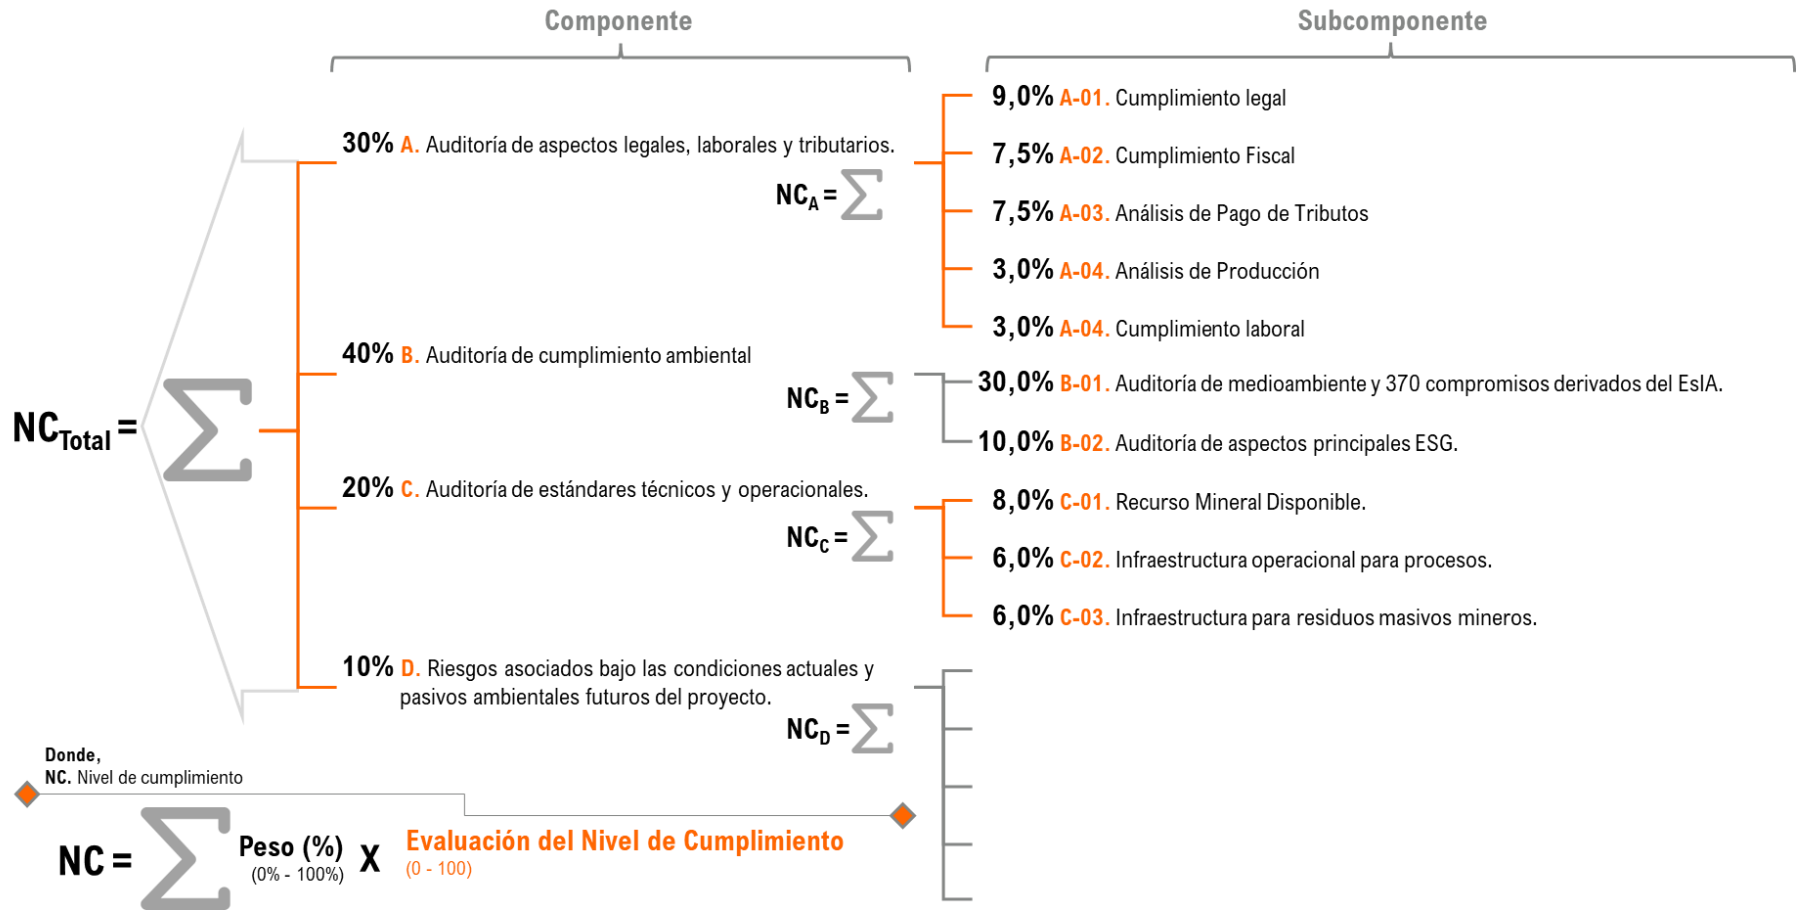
Componente

Subcomponente

$NC_{Total} = \sum$

30% A. Auditoría de aspectos legales, laborales y tributarios.

$NC_A = \sum$

9,0% A-01. Cumplimiento legal

7,5% A-02. Cumplimiento Fiscal

7,5% A-03. Análisis de Pago de Tributos

3,0% A-04. Análisis de Producción

3,0% A-04. Cumplimiento laboral

40% B. Auditoría de cumplimiento ambiental

$NC_B = \sum$

30,0% B-01. Auditoría de medioambiente y 370 compromisos derivados del EsIA.

10,0% B-02. Auditoría de aspectos principales ESG.

20% C. Auditoría de estándares técnicos y operacionales.

$NC_C = \sum$

8,0% C-01. Recurso Mineral Disponible.

6,0% C-02. Infraestructura operacional para procesos.

6,0% C-03. Infraestructura para residuos masivos mineros.

10% D. Riesgos asociados bajo las condiciones actuales y pasivos ambientales futuros del proyecto.

$NC_D = \sum$

Donde,
NC. Nivel de cumplimiento

$NC = \sum$ Peso (%) (0% - 100%) X Evaluación del Nivel de Cumplimiento (0 - 100)